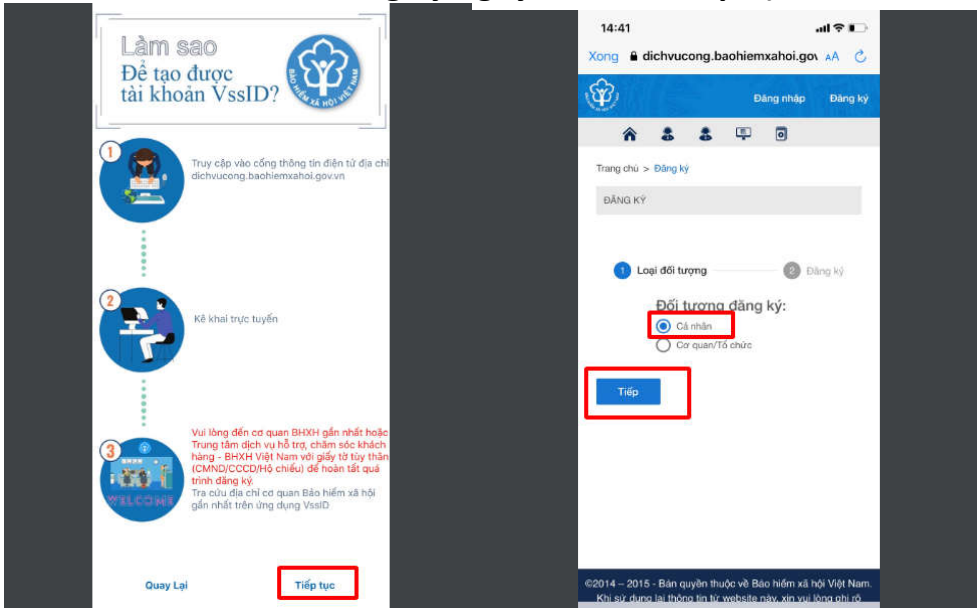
Làm sao
Để tạo được tài khoản VssID?

BẢO HIỂM XÃ HỘI VIỆT NAM

1

Truy cập vào cổng thông tin điện tử địa chỉ dichvucong.baohiemxahoi.gov.vn

2

Kê khai trực tuyến

3

Vui lòng đến cơ quan BHXH gần nhất hoặc Trung tâm dịch vụ hỗ trợ, chăm sóc khách hàng - BHXH Việt Nam với giấy tờ tùy thân (CMND/CCCD/Hộ chiếu) để hoàn tất quá trình đăng ký.
Tra cứu địa chỉ cơ quan Bảo hiểm xã hội gần nhất trên ứng dụng VssID

WELCOME

Quay Lại

Tiếp tục

14:41

Xong dichvucong.baohiemxahoi.gov AA

Đăng nhập Đăng ký

Trang chủ > Đăng ký

ĐĂNG KÝ

1 Loại đối tượng 2 Đăng ký

Đối tượng đăng ký:
Cá nhân
Cơ quan/Tổ chức

Tiếp

©2014 – 2015 - Bản quyền thuộc về Bảo hiểm xã hội Việt Nam.
Khi sử dụng lại thông tin từ website này, xin vui lòng ghi rõ